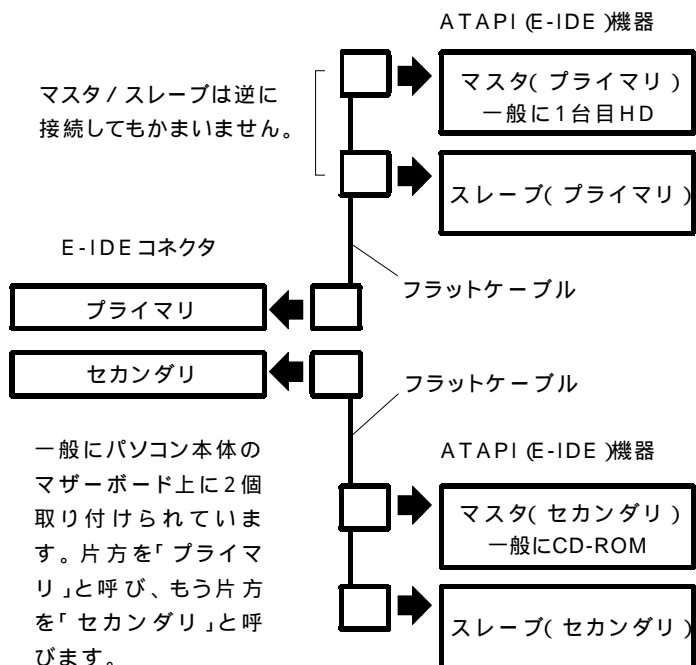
ATAPI (E-IDE)機器

マスタ/スレーブは逆に接続してもかまいません。

マスタ(プライマリ)
一般に1台目HD

スレーブ(プライマリ)

E-IDEコネクタ

フラットケーブル

プライマリ

セカンダリ

フラットケーブル

一般にパソコン本体のマザーボード上に2個取り付けられています。片方を「プライマリ」と呼び、もう片方を「セカンダリ」と呼びます。

ATAPI (E-IDE)機器

マスタ(セカンダリ)
一般にCD-ROM

スレーブ(セカンダリ)